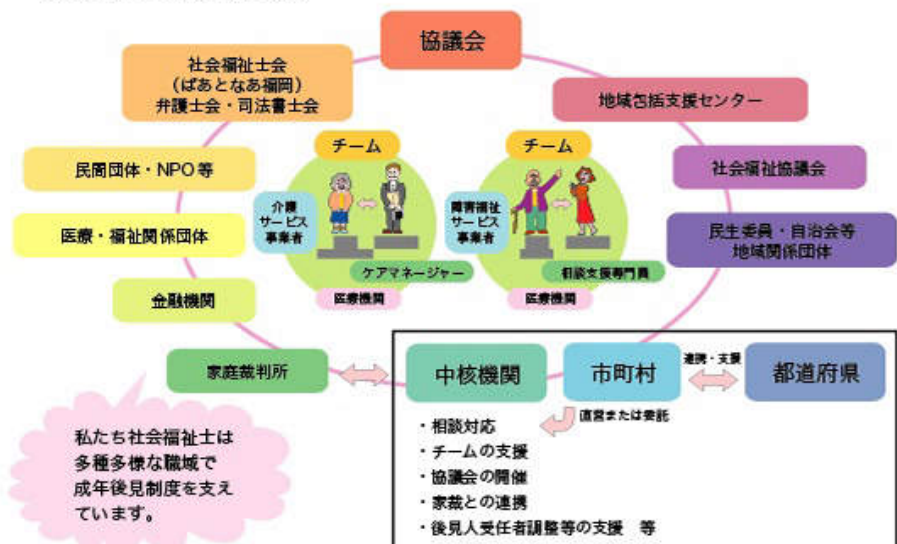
協議会

社会福祉士会
（ぱあとなあ福岡）
弁護士会・司法書士会

地域包括支援センター

民間団体・NPO等

社会福祉協議会

医療・福祉関係団体

民生委員・自治会等
地域関係団体

金融機関

チーム

介護
サービス
事業者

ケアマネージャー

医療機関

チーム

障害福祉
サービス
事業者

相談支援専門員

医療機関

家庭裁判所

中核機関

市町村

連携・支援

都道府県

直営または委託

・相談対応
・チームの支援
・協議会の開催
・家裁との連携
・後見人受任者調整等の支援　等

私たち社会福祉士は
多種多様な職域で
成年後見制度を支え
ています。